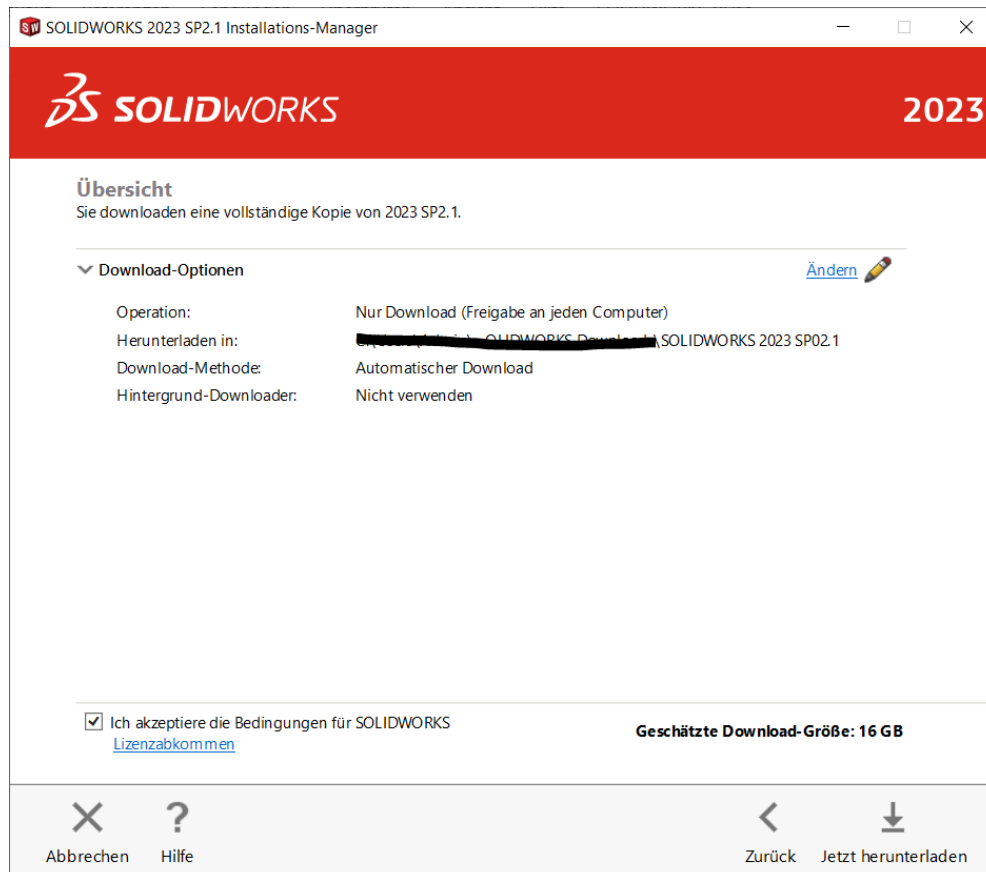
SOLIDWORKS 2023 SP2.1 Installations-Manager

SOLIDWORKS

2023

Übersicht
Sie downloaden eine vollständige Kopie von 2023 SP2.1.

Download-Optionen

Ändern

| | |
|---|---|
| Operation: | Nur Download (Freigabe an jeden Computer) |
| Herunterladen in: | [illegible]\SOLIDWORKS 2023 SP02.1 |
| Download-Methode: | Automatischer Download |
| Hintergrund-Downloader: | Nicht verwenden |

Ich akzeptiere die Bedingungen für SOLIDWORKS
Lizenzabkommen

Geschätzte Download-Größe: 16 GB

Abbrechen Hilfe Zurück Jetzt herunterladen